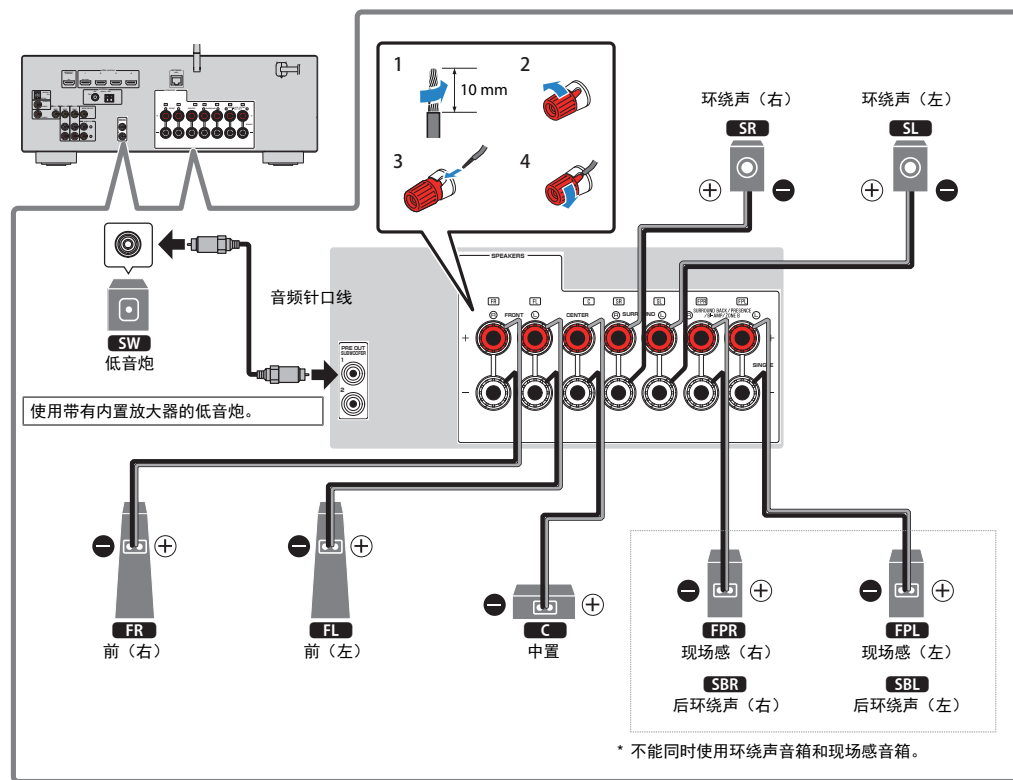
1
10 mm
2
3
4

环绕声（右）
SR
环绕声（左）
SL

SPEAKERS
FR FL C SR SL FPR FPL
FRONT
CENTER
SURROUND
SURROUND BACK / PRESENCE
SINGLE
+
−

PRE OUT
SUBWOOFER
1
2

音频针口线

SW
低音炮

使用带有内置放大器的低音炮。

FR
前（右）

FL
前（左）

C
中置

FPR
现场感（右）
SBR
后环绕声（右）

FPL
现场感（左）
SBL
后环绕声（左）

* 不能同时使用环绕声音箱和现场感音箱。